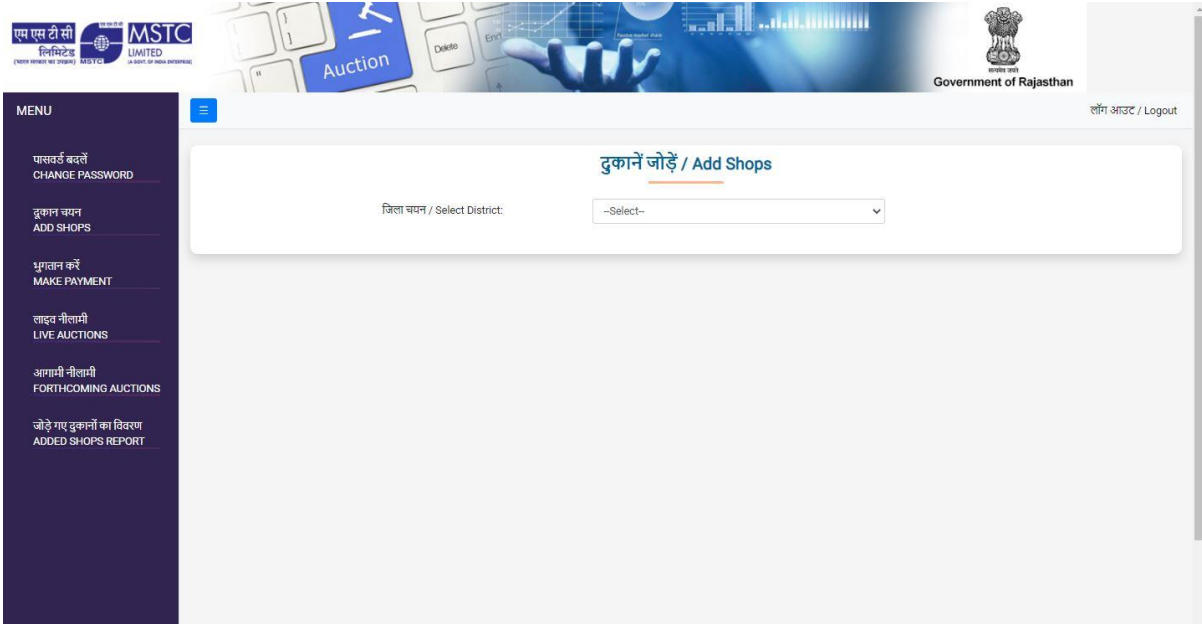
एम एस टी सी लिमिटेड (भारत सरकार का उपक्रम) MSTC LIMITED (A GOVT. OF INDIA ENTERPRISE)

Auction Delete

सत्यमेव जयते
Government of Rajasthan

MENU

लॉग आउट / Logout

पासवर्ड बदलें
CHANGE PASSWORD

दुकान चयन
ADD SHOPS

भुगतान करें
MAKE PAYMENT

लाइव नीलामी
LIVE AUCTIONS

आगामी नीलामी
FORTHCOMING AUCTIONS

जोड़े गए दुकानों का विवरण
ADDED SHOPS REPORT

दुकानें जोड़ें / Add Shops

जिला चयन / Select District:

--Select--